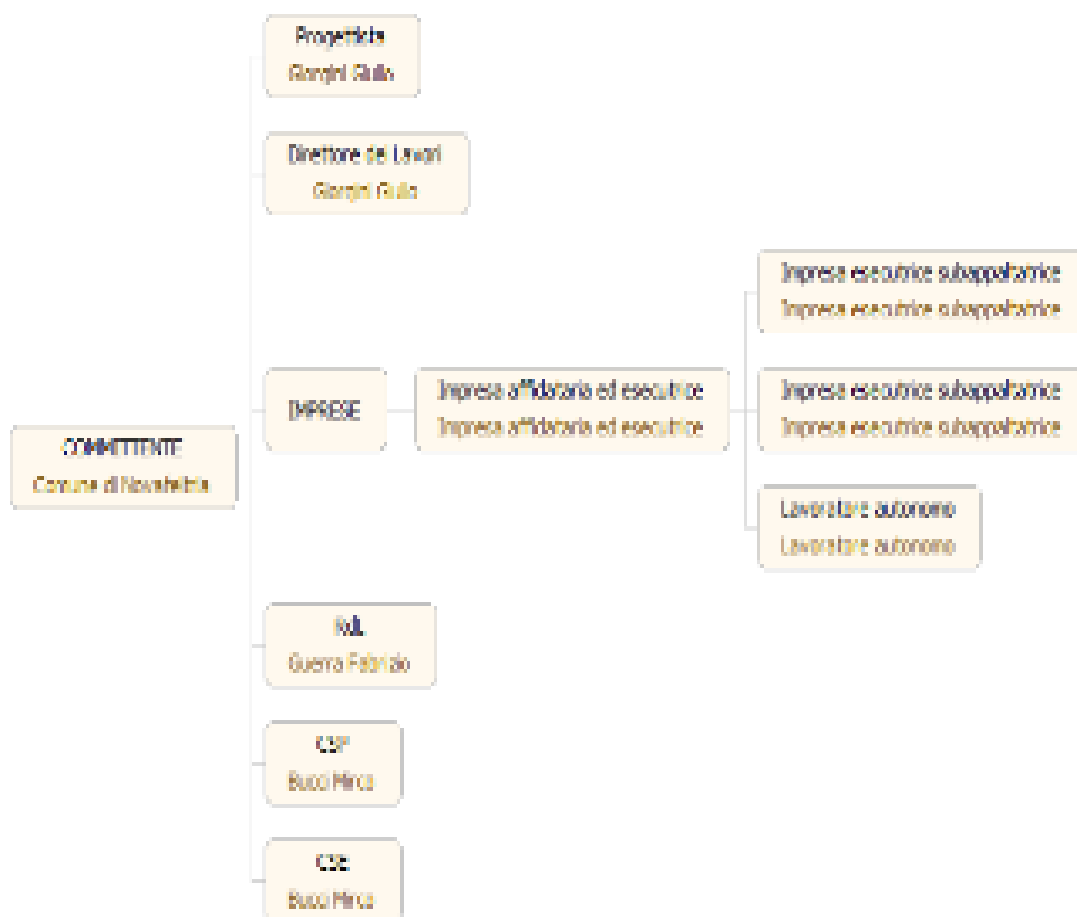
COMMITTENTE
Comune di Novafeltria

Progettista
Giorgini Giulio

Direttore dei Lavori
Giorgini Giulio

IMPRESE

Impresa affidataria ed esecutrice
Impresa affidataria ed esecutrice

Impresa esecutrice subappaltatrice
Impresa esecutrice subappaltatrice

Impresa esecutrice subappaltatrice
Impresa esecutrice subappaltatrice

Lavoratore autonomo
Lavoratore autonomo

RdL
Guerra Fabrizio

CSP
Bucci Mirco

CSE
Bucci Mirco